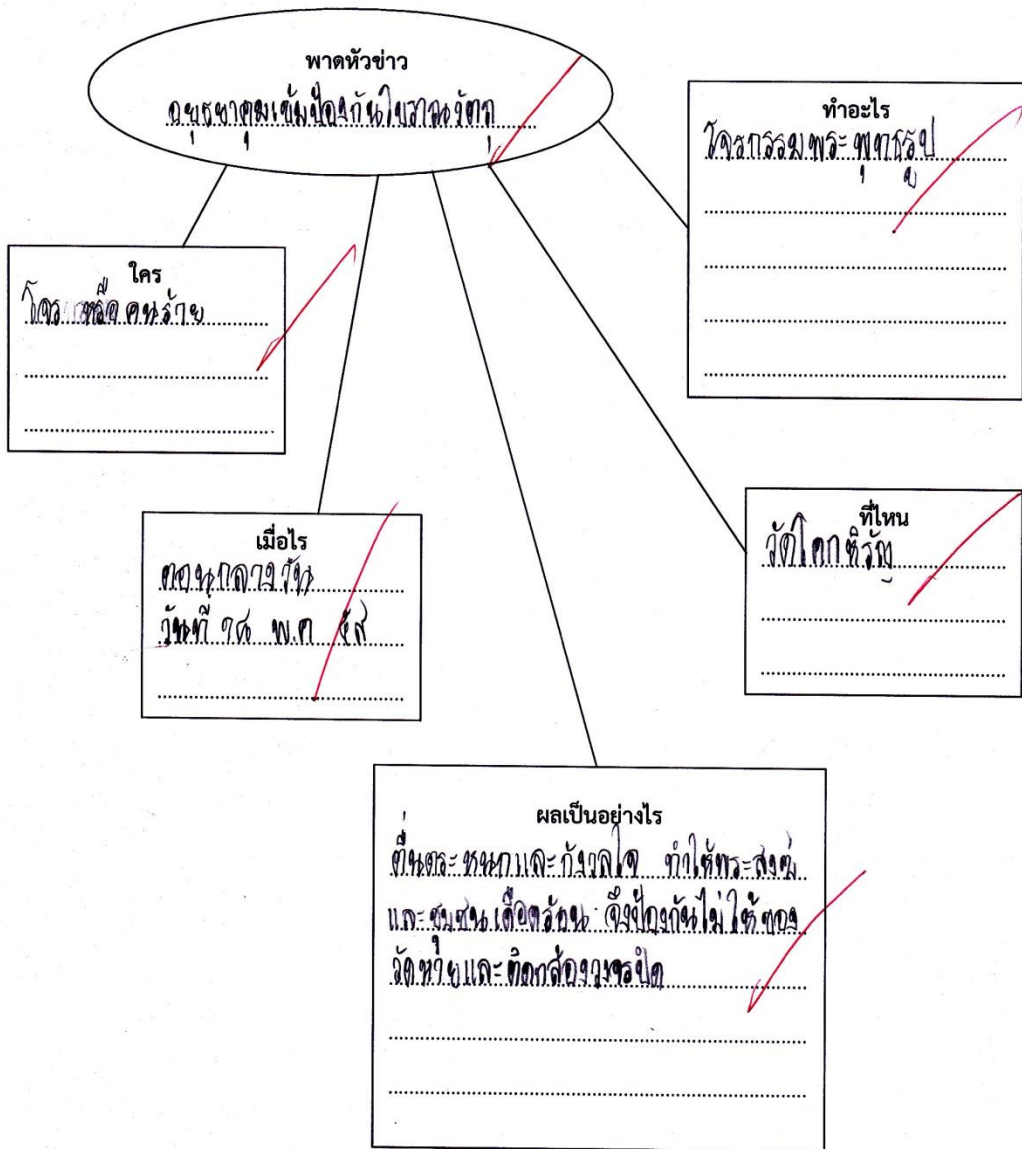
พาดหัวข่าว
อยุธยาคุมเข้มป้องกันโขมยจ้าดา

ทำอะไร
โจรกรรมพระพุทธรูป

ใคร
โจรหรือคนร้าย

เมื่อไร
ตอนกลางวัน
วันที่ 24 พ.ค 56

ที่ไหน
วัดโลกยสุธา

ผลเป็นอย่างไร
ตื่นตระหนกและกังวลใจ ทำให้พระสงฆ์และชุมชนเดือดร้อน จึงป้องกันไม่ให้ของวัดหายและติดกล้องวงจรปิด